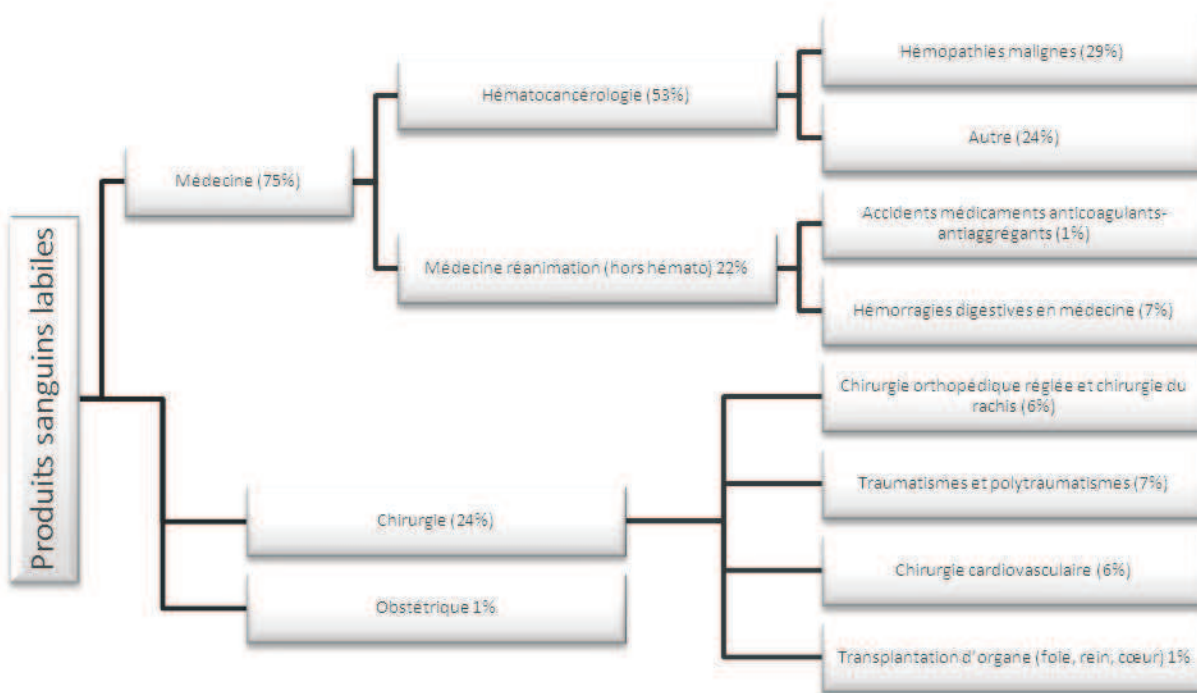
Produits sanguins labiles

Médecine (75%)

Hématocancérologie (53%)

Hémopathies malignes (29%)

Autre (24%)

Médecine réanimation (hors hémato) 22%

Accidents médicaments anticoagulants-antiaggrégants (1%)

Hémorragies digestives en médecine (7%)

Chirurgie (24%)

Chirurgie orthopédique réglée et chirurgie du rachis (6%)

Traumatismes et polytraumatismes (7%)

Chirurgie cardiovasculaire (6%)

Transplantation d'organe (foie, rein, cœur) 1%

Obstétrique 1%